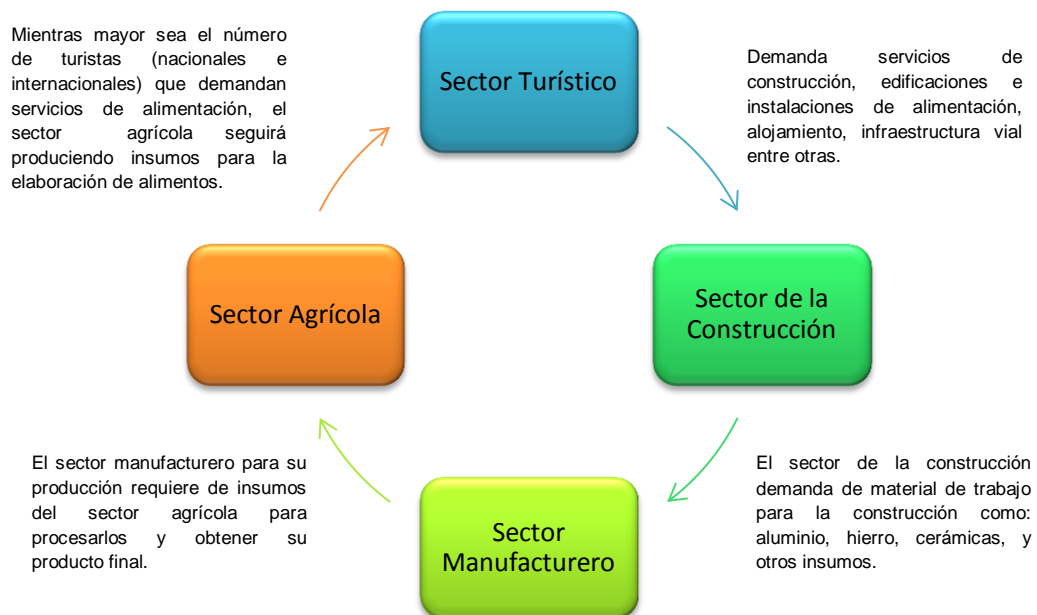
Mientras mayor sea el número de turistas (nacionales e internacionales) que demandan servicios de alimentación, el sector agrícola seguirá produciendo insumos para la elaboración de alimentos.

Sector Turístico

Demanda servicios de construcción, edificaciones e instalaciones de alimentación, alojamiento, infraestructura vial entre otras.

Sector Agrícola

Sector de la Construcción

El sector manufacturero para su producción requiere de insumos del sector agrícola para procesarlos y obtener su producto final.

Sector Manufacturero

El sector de la construcción demanda de material de trabajo para la construcción como: aluminio, hierro, cerámicas, y otros insumos.